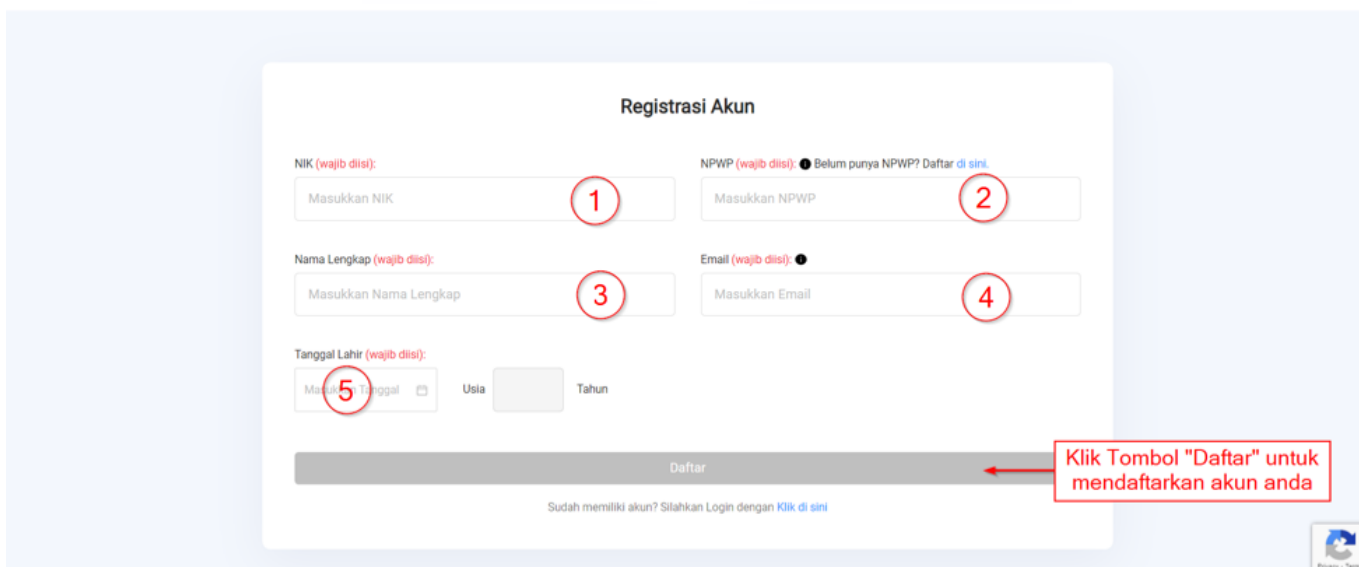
Registrasi Akun

NIK (wajib diisi):
Masukkan NIK
1

NPWP (wajib diisi): Belum punya NPWP? Daftar di sini.
Masukkan NPWP
2

Nama Lengkap (wajib diisi):
Masukkan Nama Lengkap
3

Email (wajib diisi):
Masukkan Email
4

Tanggal Lahir (wajib diisi):
Masukkan Tanggal
5
Usia
Tahun

Daftar

Klik Tombol "Daftar" untuk mendaftarkan akun anda

Sudah memiliki akun? Silahkan Login dengan Klik di sini

Privacy - Terms